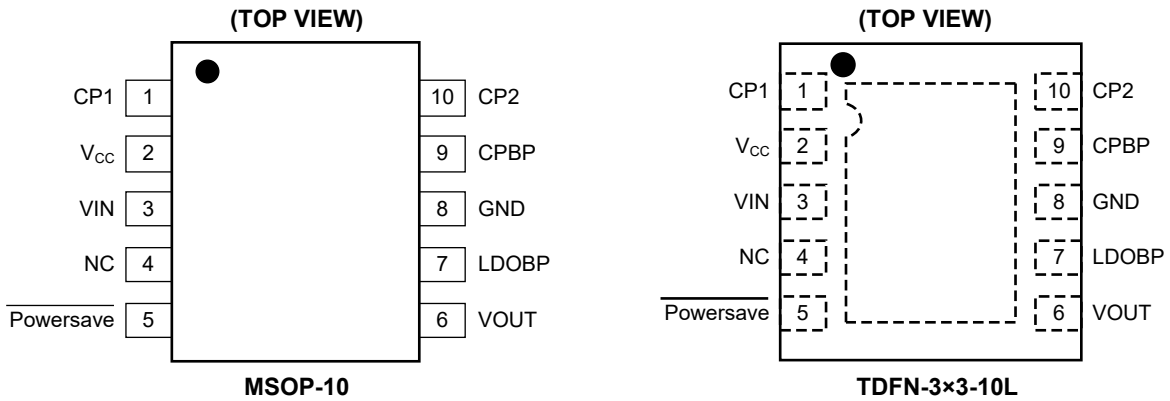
(TOP VIEW)

CP1 1
$V_{CC}$ 2
VIN 3
NC 4
$\overline{\text{Powersave}}$ 5

10 CP2
9 CPBP
8 GND
7 LDOBP
6 VOUT

MSOP-10

(TOP VIEW)

CP1 1
$V_{CC}$ 2
VIN 3
NC 4
$\overline{\text{Powersave}}$ 5

10 CP2
9 CPBP
8 GND
7 LDOBP
6 VOUT

TDFN-3×3-10L